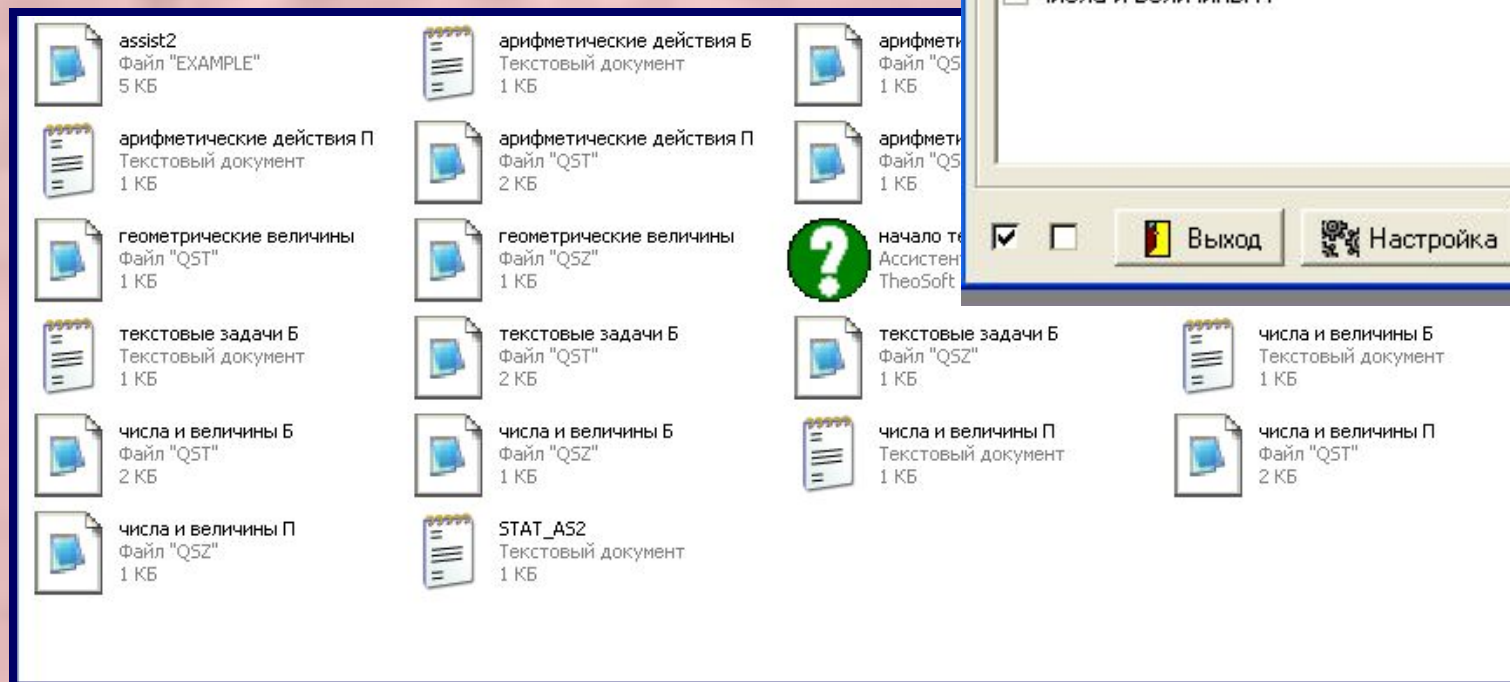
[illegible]

assist2
Файл "EXAMPLE"
5 КБ

арифметические действия Б
Текстовый документ
1 КБ

арифмети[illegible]
Файл "QS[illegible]
1 КБ

арифметические действия П
Текстовый документ
1 КБ

арифметические действия П
Файл "QST"
2 КБ

арифмети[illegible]
Файл "QS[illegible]
1 КБ

геометрические величины
Файл "QST"
1 КБ

геометрические величины
Файл "QSZ"
1 КБ

начало те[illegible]
Ассистен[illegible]
TheoSoft

Выход

Настройка

текстовые задачи Б
Текстовый документ
1 КБ

текстовые задачи Б
Файл "QST"
2 КБ

текстовые задачи Б
Файл "QSZ"
1 КБ

числа и величины Б
Текстовый документ
1 КБ

числа и величины Б
Файл "QST"
2 КБ

числа и величины Б
Файл "QSZ"
1 КБ

числа и величины П
Текстовый документ
1 КБ

числа и величины П
Файл "QST"
2 КБ

числа и величины П
Файл "QSZ"
1 КБ

STAT_AS2
Текстовый документ
1 КБ